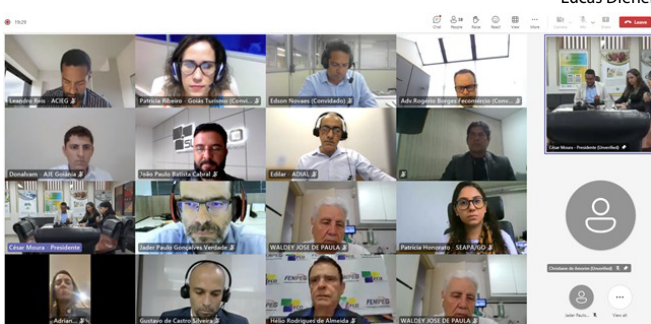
Lucas Diener

19:29

Chat People Raise React View More Camera Mic Share Leave

Leandro Reis - ACIEG
Patrícia Ribeiro - Goiás Turismo (Convi...
Edson Novaes (Convidado)
Adv. Rogério Borges (economista) (Conv...
César Moura - Presidente (Unverified)
Donalvam - AJE Goiânia
João Paulo Batista Cabral
Edilar - ADIAL
César Moura - Presidente
Jader Paulo Gonçalves Vardade
WALDEY JOSE DE PAULA
Patrícia Honorato - SEAPA/GO
Christiane de Antonio (Unverified)
Adrian...
Gustavo de Castro Silveira
Hélio Rodrigues de Almeida
WALDEY JOSE DE PAULA
Jader Paulo...
View all